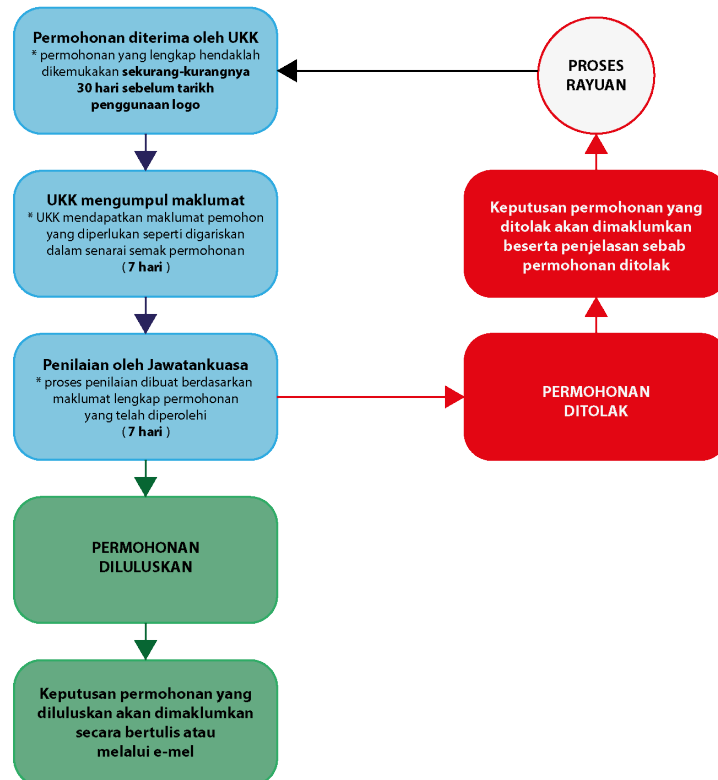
Permohonan diterima oleh UKK
* permohonan yang lengkap hendaklah dikemukakan sekurang-kurangnya 30 hari sebelum tarikh penggunaan logo

UKK mengumpul maklumat
* UKK mendapatkan maklumat pemohon yang diperlukan seperti digariskan dalam senarai semak permohonan
( 7 hari )

Penilaian oleh Jawatankuasa
* proses penilaian dibuat berdasarkan maklumat lengkap permohonan yang telah diperolehi
( 7 hari )

PERMOHONAN DILULUSKAN

Keputusan permohonan yang diluluskan akan dimaklumkan secara bertulis atau melalui e-mel

PROSES RAYUAN

Keputusan permohonan yang ditolak akan dimaklumkan beserta penjelasan sebab permohonan ditolak

PERMOHONAN DITOLAK